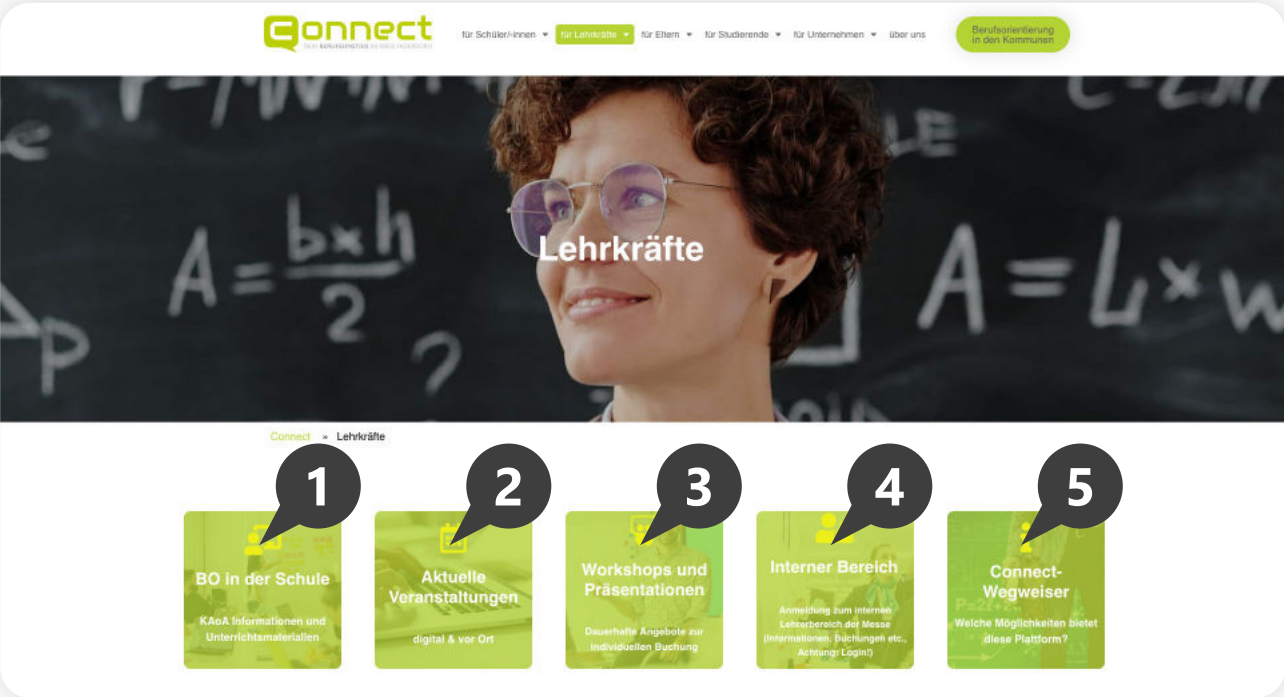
Connect
DEIN BERUFSEINSTIEG IM KREIS PADERBORN

für Schüler/-innen
für Lehrkräfte
für Eltern
für Studierende
für Unternehmen
über uns
Berufsorientierung in den Kommunen

$A = \frac{b \times h}{2}$
$A = L \times W$

Lehrkräfte

Connect » Lehrkräfte

1
BO in der Schule
KAoA Informationen und Unterrichtsmaterialien

2
Aktuelle Veranstaltungen
digital & vor Ort

3
Workshops und Präsentationen
Dauerhafte Angebote zur individuellen Buchung

4
Interner Bereich
Anmeldung zum internen Lehrerbereich der Messe (Informationen, Buchungen etc., Achtung: Login!)

5
Connect-Wegweiser
Welche Möglichkeiten bietet diese Plattform?